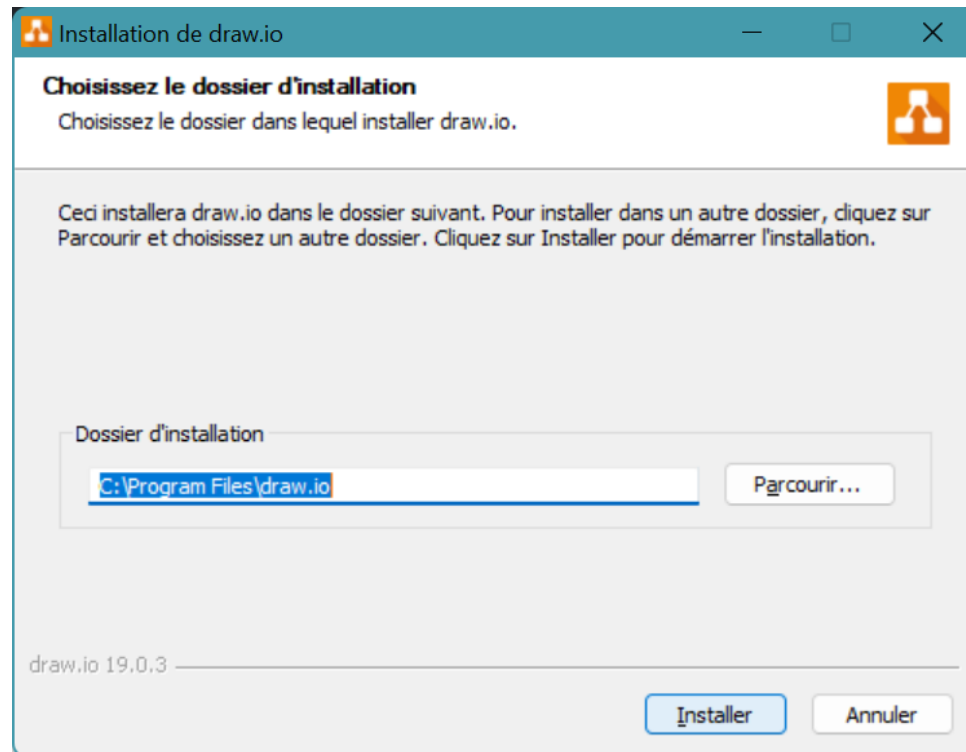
Installation de draw.io

Choisissez le dossier d'installation

Choisissez le dossier dans lequel installer draw.io.

Ceci installera draw.io dans le dossier suivant. Pour installer dans un autre dossier, cliquez sur Parcourir et choisissez un autre dossier. Cliquez sur Installer pour démarrer l'installation.

Dossier d'installation

C:\Program Files\draw.io

Parcourir...

draw.io 19.0.3

Installer

Annuler